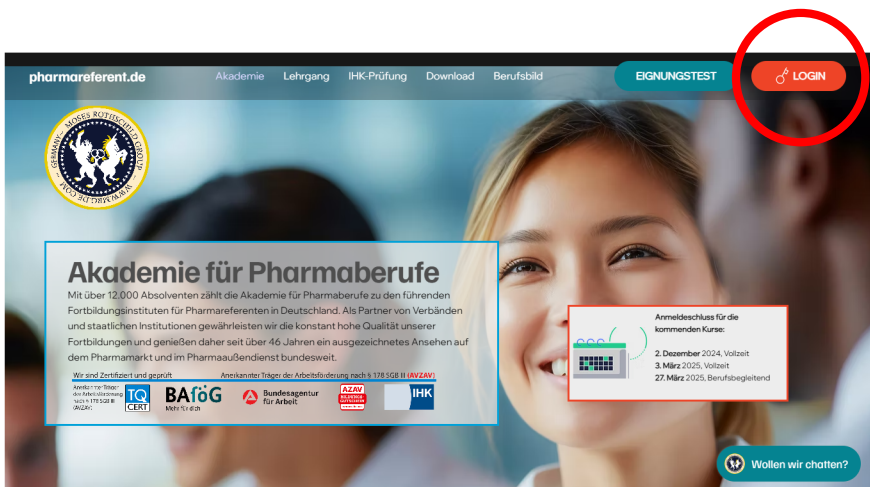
pharmareferent.de Akademie Lehrgang IHK-Prüfung Download Berufsbild EIGNUNGSTEST LOGIN

GERMANY – MOSES ROTHSCHILD GROUP WWW.MRG.DE.COM

Akademie für Pharmaberufe

Mit über 12.000 Absolventen zählt die Akademie für Pharmaberufe zu den führenden Fortbildungsinstituten für Pharmareferenten in Deutschland. Als Partner von Verbänden und staatlichen Institutionen gewährleisten wir die konstant hohe Qualität unserer Fortbildungen und genießen daher seit über 46 Jahren ein ausgezeichnetes Ansehen auf dem Pharmamarkt und im Pharmaaußendienst bundesweit.

Wir sind Zertifiziert und geprüft

Anerkannter Träger der Arbeitsförderung nach § 178 SGB II (AVZAV)

Anerkannter Träger der Arbeitsförderung nach § 178 SGB III (AZAV)

TQ CERT

BAföG Mehr für dich

Bundesagentur für Arbeit

AZAV

IHK

Anmeldeschluss für die kommenden Kurse:

2. Dezember 2024, Vollzeit
3. März 2025, Vollzeit
27. März 2025, Berufsbegleitend

Wollen wir chatten?